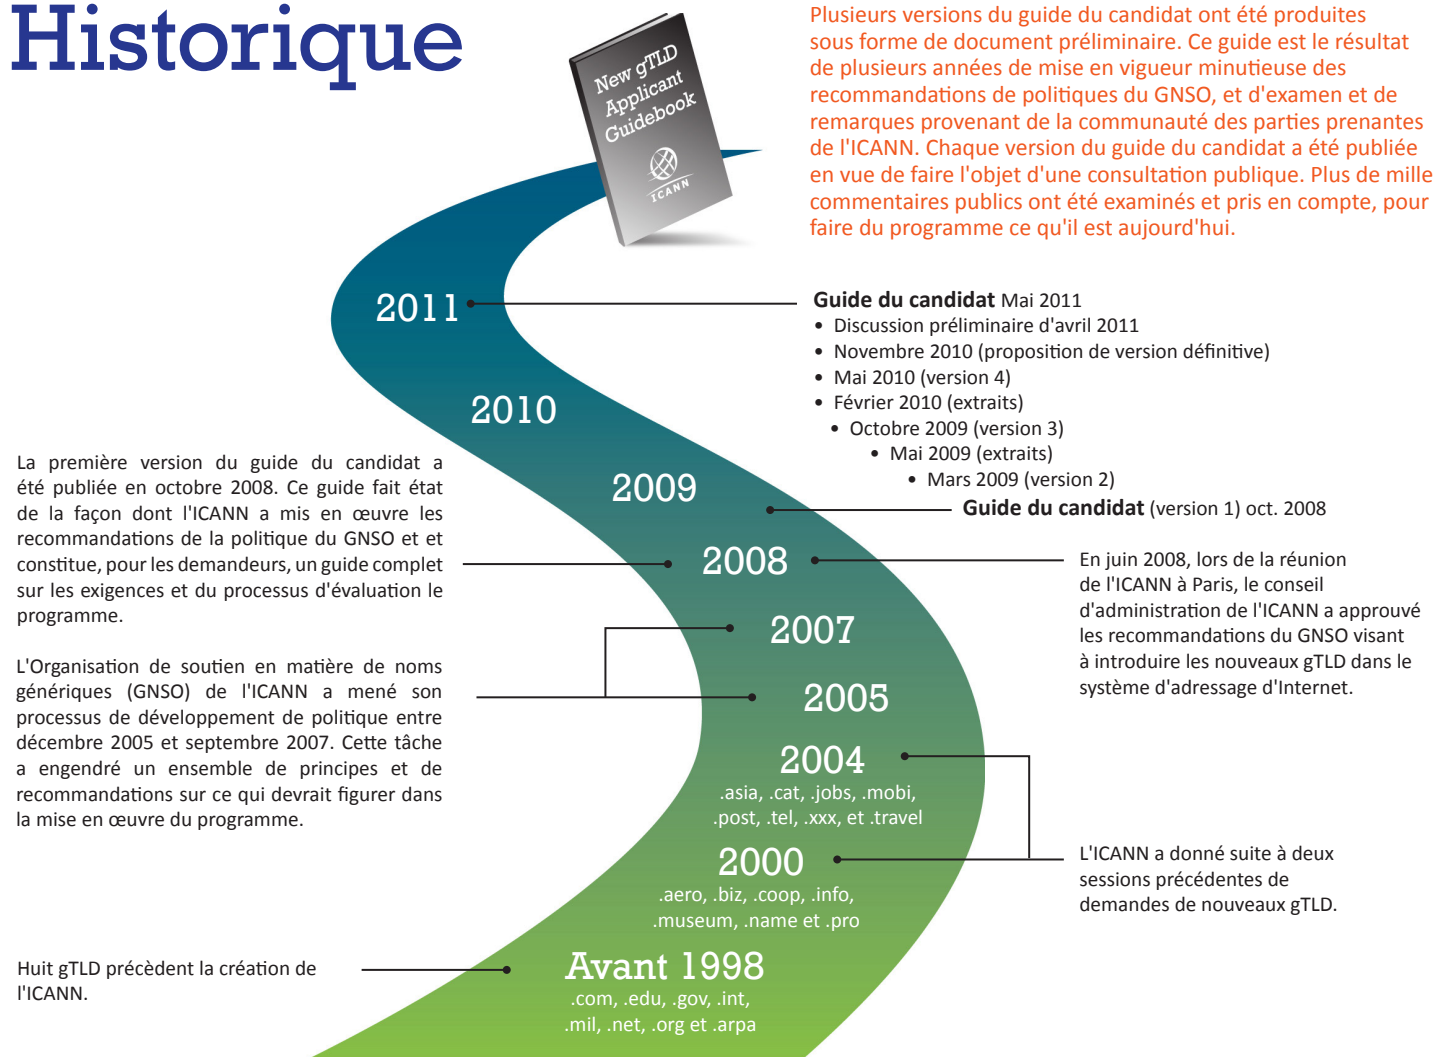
Historique

New gTLD Applicant Guidebook

ICANN

Plusieurs versions du guide du candidat ont été produites sous forme de document préliminaire. Ce guide est le résultat de plusieurs années de mise en vigueur minutieuse des recommandations de politiques du GNSO, et d'examen et de remarques provenant de la communauté des parties prenantes de l'ICANN. Chaque version du guide du candidat a été publiée en vue de faire l'objet d'une consultation publique. Plus de mille commentaires publics ont été examinés et pris en compte, pour faire du programme ce qu'il est aujourd'hui.

2011

**Guide du candidat** Mai 2011
• Discussion préliminaire d'avril 2011
• Novembre 2010 (proposition de version définitive)
• Mai 2010 (version 4)
• Février 2010 (extraits)
• Octobre 2009 (version 3)
• Mai 2009 (extraits)
• Mars 2009 (version 2)

2010

2009

**Guide du candidat** (version 1) oct. 2008

La première version du guide du candidat a été publiée en octobre 2008. Ce guide fait état de la façon dont l'ICANN a mis en œuvre les recommandations de la politique du GNSO et et constitue, pour les demandeurs, un guide complet sur les exigences et du processus d'évaluation le programme.

2008

En juin 2008, lors de la réunion de l'ICANN à Paris, le conseil d'administration de l'ICANN a approuvé les recommandations du GNSO visant à introduire les nouveaux gTLD dans le système d'adressage d'Internet.

2007

L'Organisation de soutien en matière de noms génériques (GNSO) de l'ICANN a mené son processus de développement de politique entre décembre 2005 et septembre 2007. Cette tâche a engendré un ensemble de principes et de recommandations sur ce qui devrait figurer dans la mise en œuvre du programme.

2005

2004
.asia, .cat, .jobs, .mobi, .post, .tel, .xxx, et .travel

2000
.aero, .biz, .coop, .info, .museum, .name et .pro

L'ICANN a donné suite à deux sessions précédentes de demandes de nouveaux gTLD.

Huit gTLD précèdent la création de l'ICANN.

Avant 1998
.com, .edu, .gov, .int, .mil, .net, .org et .arpa